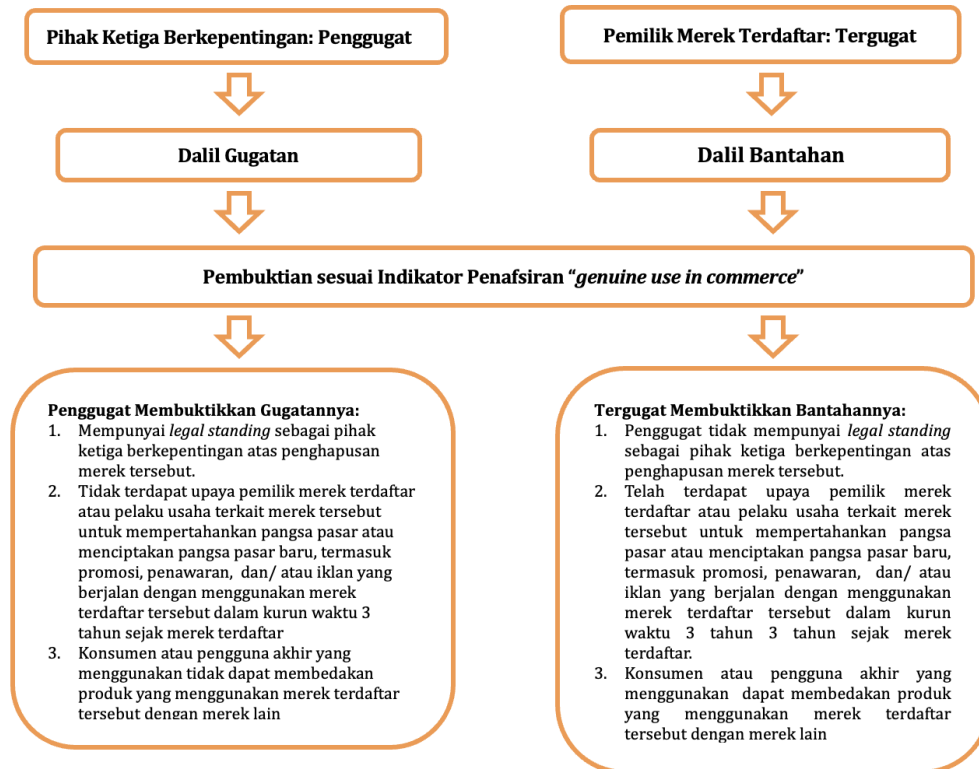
Pihak Ketiga Berkepentingan: Penggugat

Pemilik Merek Terdaftar: Tergugat

Dalil Gugatan

Dalil Bantahan

Pembuktian sesuai Indikator Penafsiran "*genuine use in commerce*"

Penggugat Membuktikkan Gugatannya:
1. Mempunyai *legal standing* sebagai pihak ketiga berkepentingan atas penghapusan merek tersebut.
2. Tidak terdapat upaya pemilik merek terdaftar atau pelaku usaha terkait merek tersebut untuk mempertahankan pangsa pasar atau menciptakan pangsa pasar baru, termasuk promosi, penawaran, dan/ atau iklan yang berjalan dengan menggunakan merek terdaftar tersebut dalam kurun waktu 3 tahun sejak merek terdaftar
3. Konsumen atau pengguna akhir yang menggunakan tidak dapat membedakan produk yang menggunakan merek terdaftar tersebut dengan merek lain

Tergugat Membuktikkan Bantahannya:
1. Penggugat tidak mempunyai *legal standing* sebagai pihak ketiga berkepentingan atas penghapusan merek tersebut.
2. Telah terdapat upaya pemilik merek terdaftar atau pelaku usaha terkait merek tersebut untuk mempertahankan pangsa pasar atau menciptakan pangsa pasar baru, termasuk promosi, penawaran, dan/ atau iklan yang berjalan dengan menggunakan merek terdaftar tersebut dalam kurun waktu 3 tahun 3 tahun sejak merek terdaftar.
3. Konsumen atau pengguna akhir yang menggunakan dapat membedakan produk yang menggunakan merek terdaftar tersebut dengan merek lain